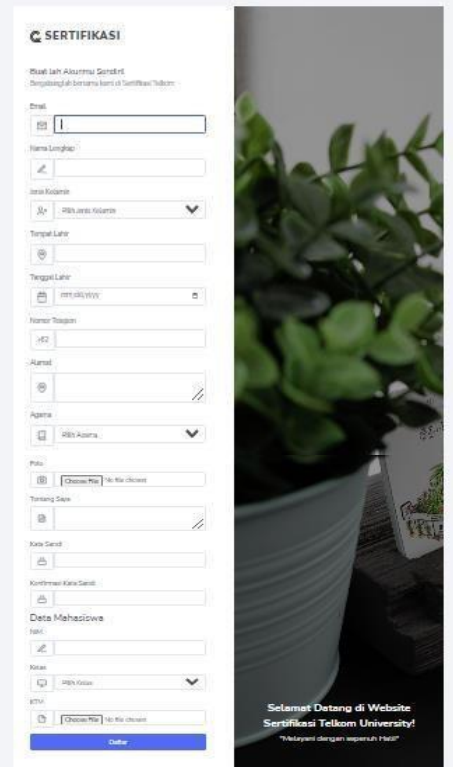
SERTIFIKASI

Buat lah Akunmu Sendiri
Bergabunglah bersama kami di Sertifikasi Telkom

Email

Nama Lengkap

Jenis Kelamin
Pilih Jenis Kelamin

Tempat Lahir

Tanggal Lahir
mm/dd/yyyy

Nomor Telepon
+62

Alamat

Agama
Pilih Agama

Foto
Choose File No file chosen

Tentang Saya

Kata Sandi

Konfirmasi Kata Sandi

Data Mahasiswa
NIM

Kelas
Pilih Kelas

KTM
Choose File No file chosen

Daftar

Selamat Datang di Website Sertifikasi Telkom University!
"Melayani dengan sepenuh Hati!"